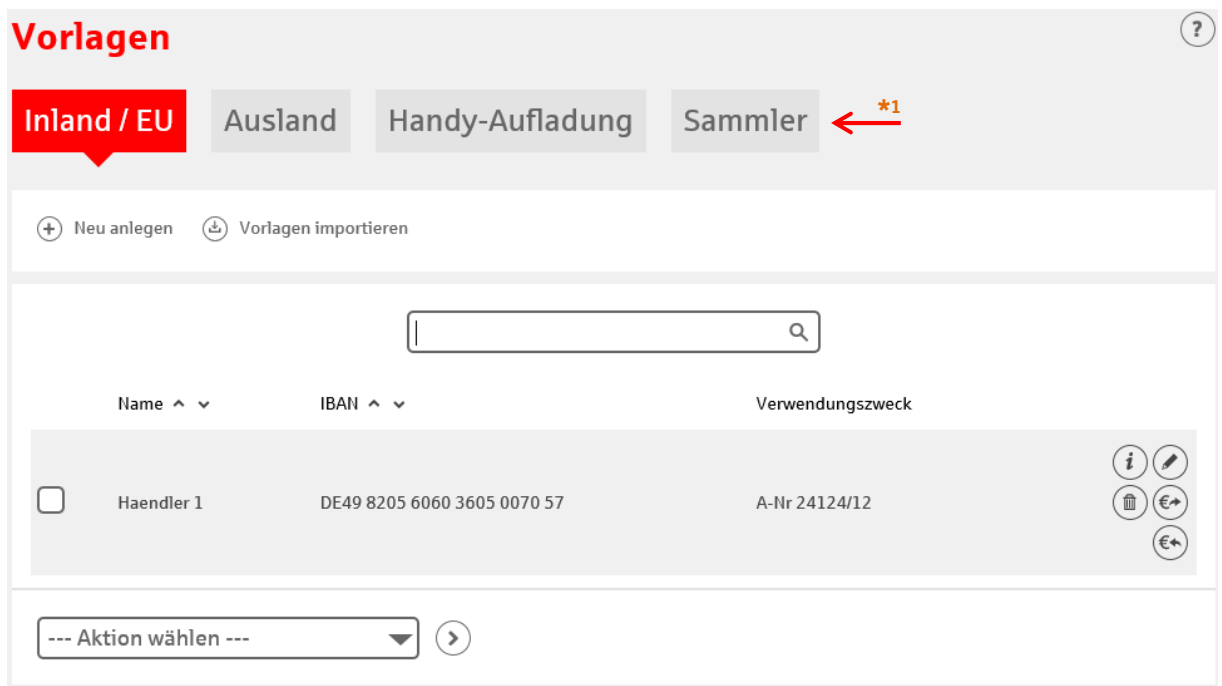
Vorlagen

?

Inland / EU Ausland Handy-Aufladung Sammler *1

Neu anlegen Vorlagen importieren

| Name | IBAN | Verwendungszweck |
|---|---|---|
| Haendler 1 | DE49 8205 6060 3605 0070 57 | A-Nr 24124/12 |

--- Aktion wählen ---